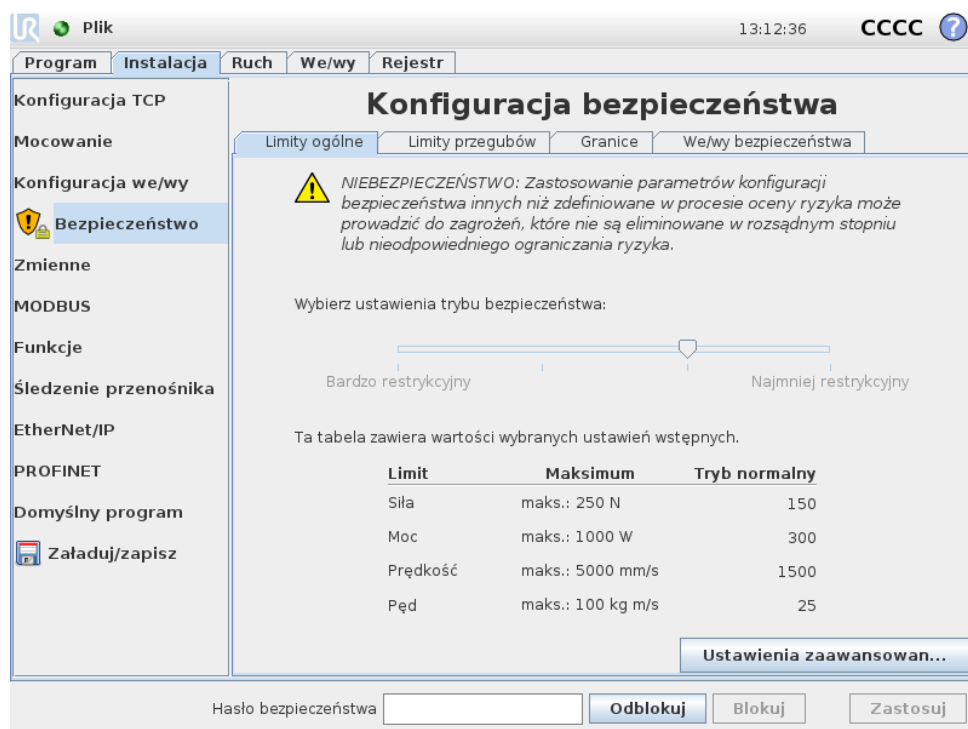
Plik 13:12:36 CCCC ?

Program | Instalacja | Ruch | We/wy | Rejestr

Konfiguracja TCP
Mocowanie
Konfiguracja we/wy
Bezpieczeństwo
Zmienne
MODBUS
Funkcje
Śledzenie przenośnika
EtherNet/IP
PROFINET
Domyślny program
Załaduj/zapisz

Konfiguracja bezpieczeństwa

Limity ogólne | Limity przegubów | Granice | We/wy bezpieczeństwa

NIEBEZPIECZEŃSTWO: Zastosowanie parametrów konfiguracji bezpieczeństwa innych niż zdefiniowane w procesie oceny ryzyka może prowadzić do zagrożeń, które nie są eliminowane w rozsądnym stopniu lub nieodpowiedniego ograniczania ryzyka.

Wybierz ustawienia trybu bezpieczeństwa:

Bardzo restrykcyjny | Najmniej restrykcyjny

Ta tabela zawiera wartości wybranych ustawień wstępnych.

| Limit | Maksimum | Tryb normalny |
|---|---|---|
| Siła | maks.: 250 N | 150 |
| Moc | maks.: 1000 W | 300 |
| Prędkość | maks.: 5000 mm/s | 1500 |
| Pęd | maks.: 100 kg m/s | 25 |

Ustawienia zaawansowan...

Hasło bezpieczeństwa | Odblokuj | Blokuj | Zastosuj